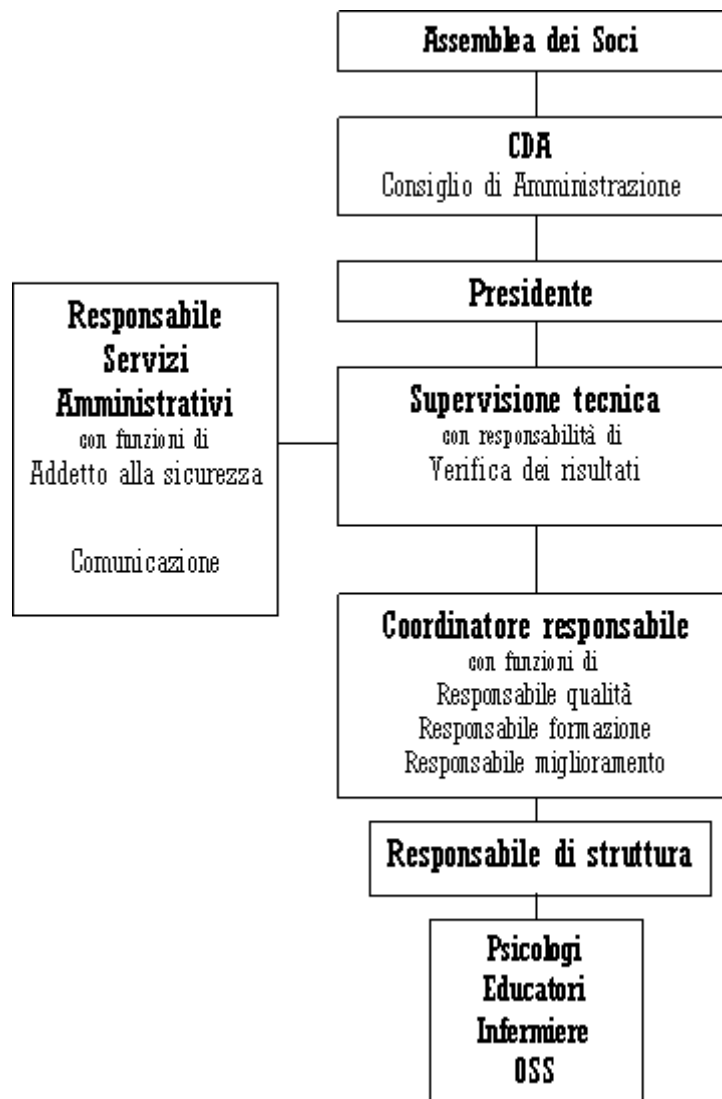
Assemblea dei Soci

CDA
Consiglio di Amministrazione

Presidente

Responsabile Servizi Amministrativi
con funzioni di
Addetto alla sicurezza

Comunicazione

Supervisione tecnica
con responsabilità di
Verifica dei risultati

Coordinatore responsabile
con funzioni di
Responsabile qualità
Responsabile formazione
Responsabile miglioramento

Responsabile di struttura

Psicologi
Educatori
Infermiere
OSS